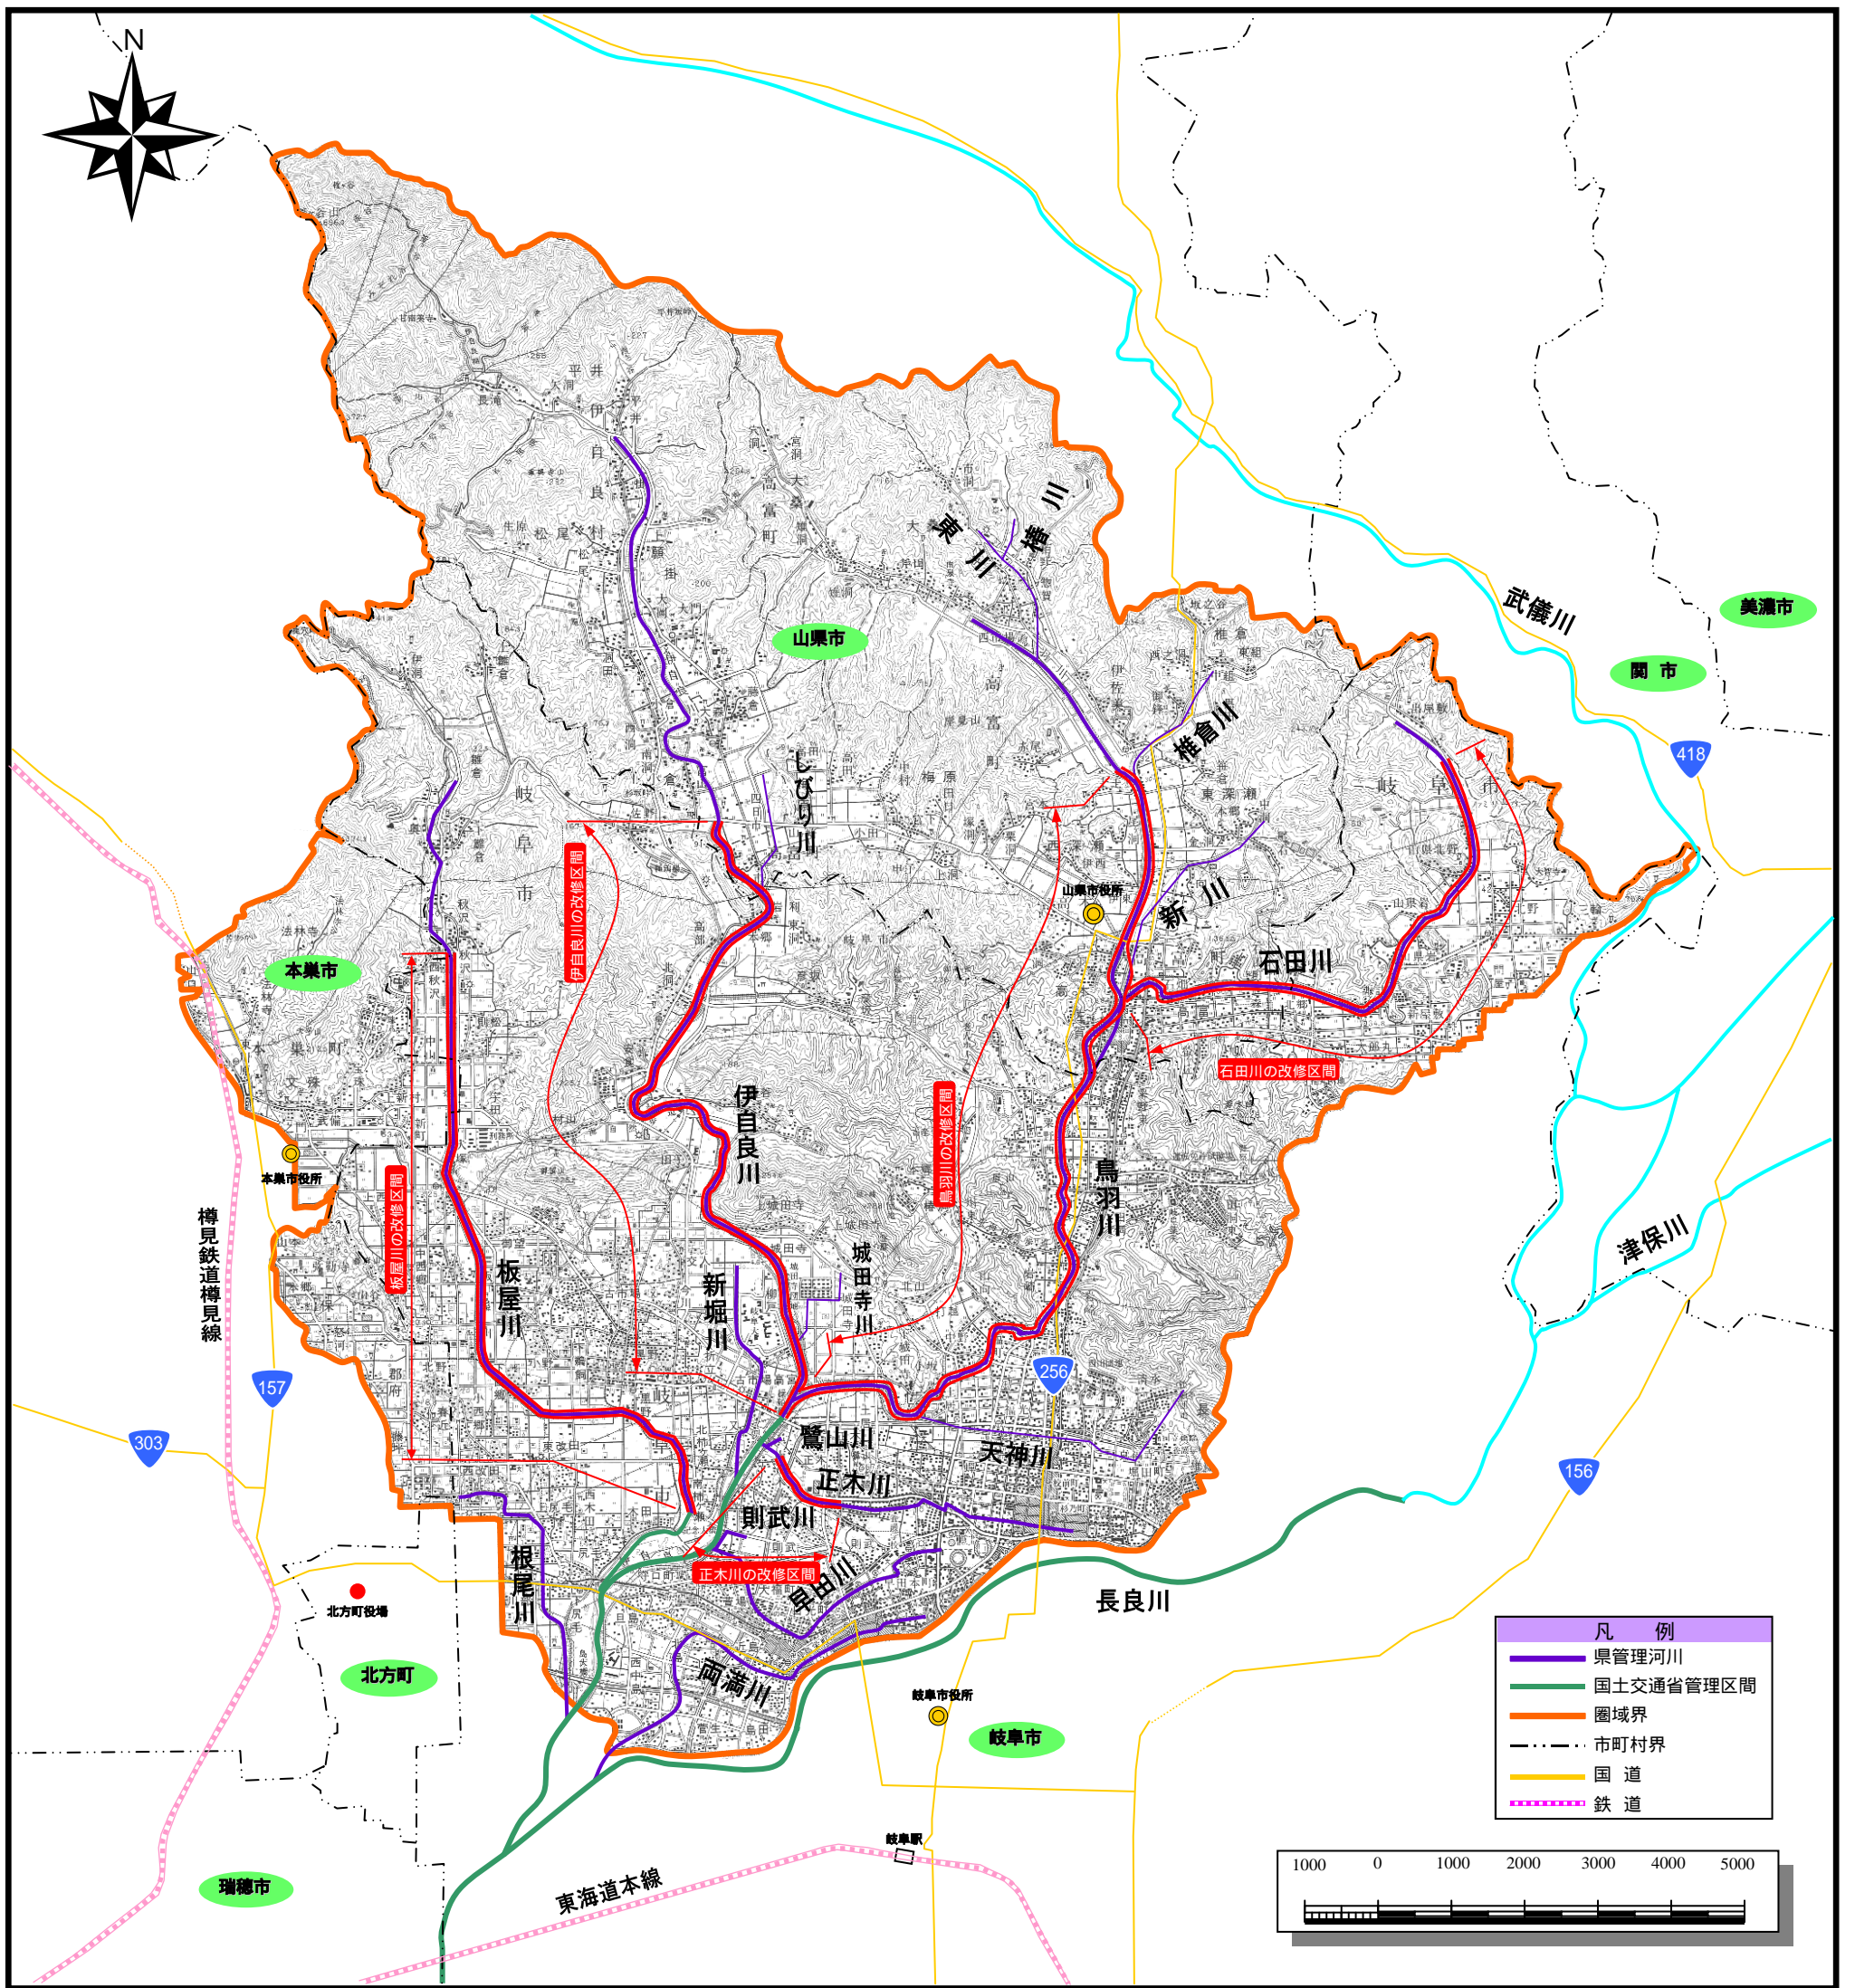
N

山県市

美濃市

関 市

武儀川

418

東川

槇川

椎倉川

しびり川

伊自良川の改修区間

山県市役所

新川

石田川

石田川の改修区間

本巣市

本巣市役所

伊自良川

鳥羽川の改修区間

鳥羽川

板屋川の改修区間

板屋川

新堀川

城田寺川

樽見鉄道樽見線

157

303

256

鷺山川

天神川

正木川

則武川

正木川の改修区間

早田川

根尾川

北方町役場

北方町

長良川

両満川

岐阜市役所

岐阜市

156

津保川

瑞穂市

岐阜駅

東海道本線

凡 例

県管理河川

国土交通省管理区間

圏域界

市町村界

国 道

鉄 道

1000 0 1000 2000 3000 4000 5000